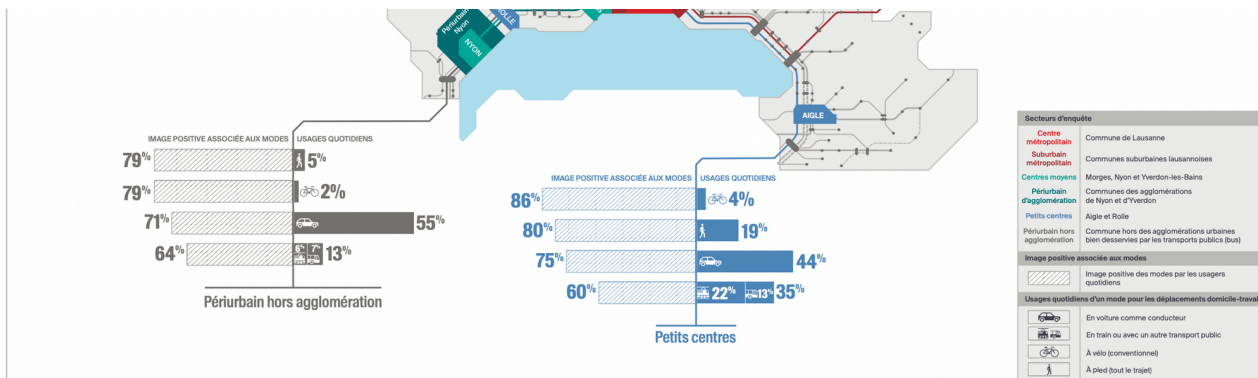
Périurbain Nyon
NYON
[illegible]LLE
AIGLE

IMAGE POSITIVE ASSOCIÉE AUX MODES
USAGES QUOTIDIENS
79%
5%
79%
2%
71%
55%
64%
6%
7%
13%
Périurbain hors agglomération

IMAGE POSITIVE ASSOCIÉE AUX MODES
USAGES QUOTIDIENS
86%
4%
80%
19%
75%
44%
60%
22%
13%
35%
Petits centres

Secteurs d'enquête
| | |
|---|---|
| Centre métropolitain | Commune de Lausanne |
| Suburbain métropolitain | Communes suburbaines lausannoises |
| Centres moyens | Morges, Nyon et Yverdon-les-Bains |
| Périurbain d'agglomération | Communes des agglomérations de Nyon et d'Yverdon |
| Petits centres | Aigle et Rolle |
| Périurbain hors agglomération | Commune hors des agglomérations urbaines bien desservies par les transports publics (bus) |

Image positive associée aux modes
Image positive des modes par les usagers quotidiens

Usages quotidiens d'un mode pour les déplacements domicile-travai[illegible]
En voiture comme conducteur
En train ou avec un autre transport public
À vélo (conventionnel)
À pied (tout le trajet)